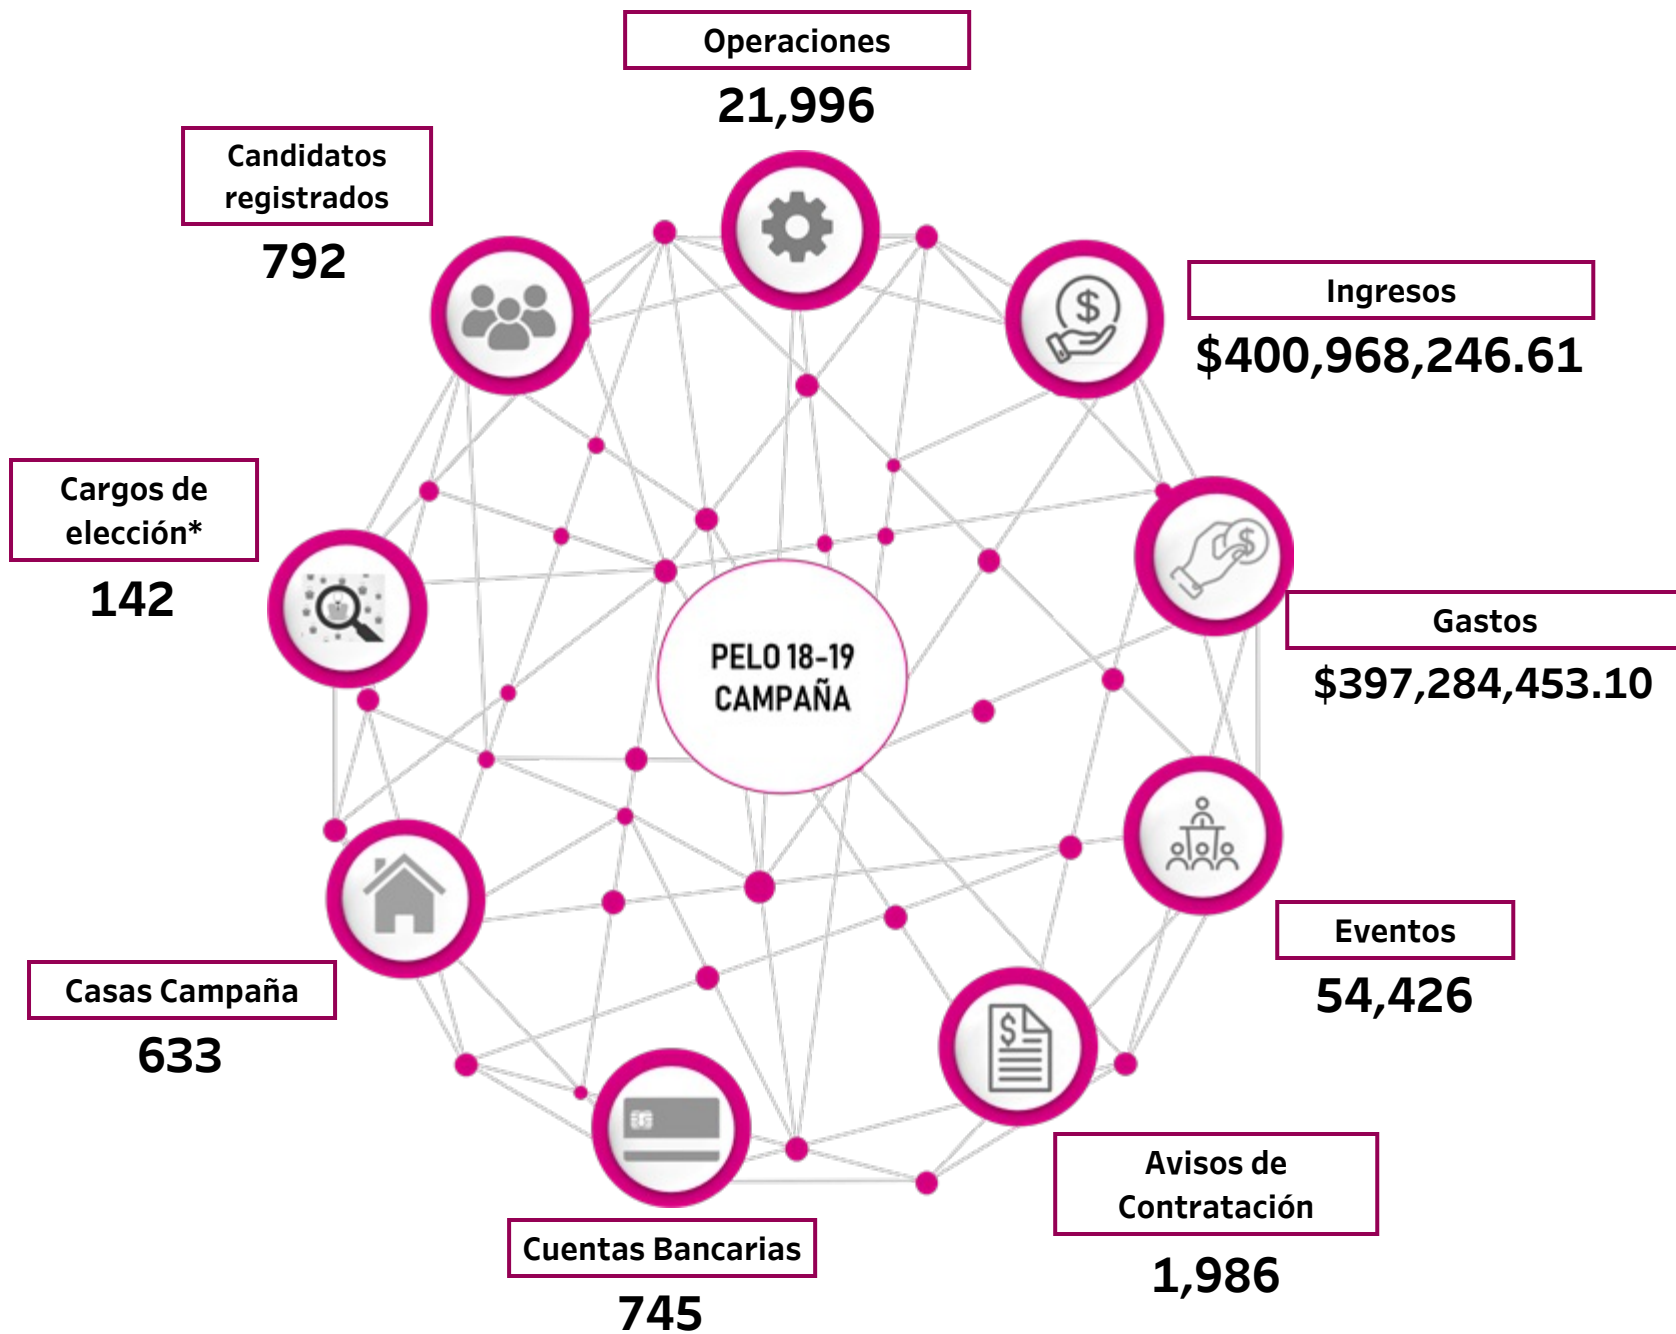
Operaciones
21,996

Candidatos registrados
792

Ingresos
$400,968,246.61

Cargos de elección*
142

PELO 18-19 CAMPAÑA

Gastos
$397,284,453.10

Eventos
54,426

Casas Campaña
633

Avisos de Contratación
1,986

Cuentas Bancarias
745